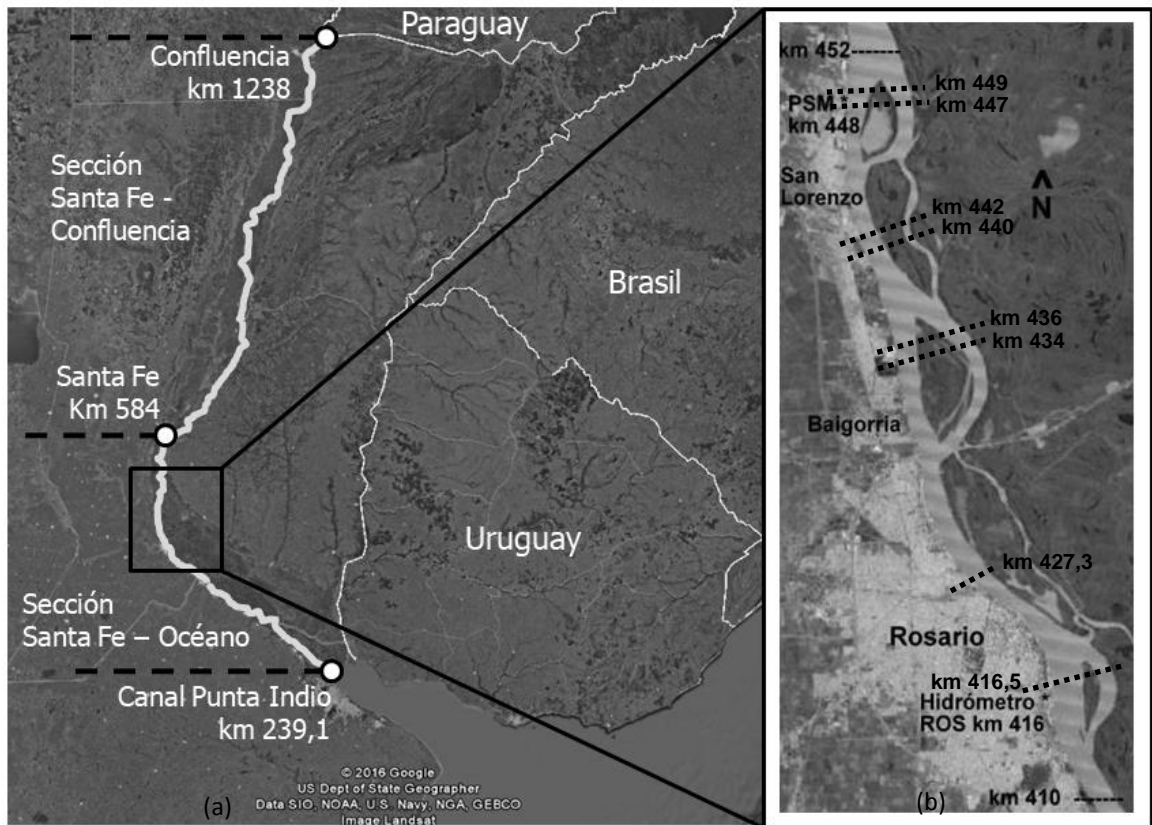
Paraguay
Confluencia
km 1238
Sección
Santa Fe -
Confluencia
Brasil
Santa Fe
Km 584
Uruguay
Sección
Santa Fe – Océano
Canal Punta Indio
km 239,1
© 2016 Google
US Dept of State Geographer
Data SIO, NOAA, U.S. Navy, NGA, GEBCO
Image Landsat
(a)

km 452
km 449
PSM
km 447
km 448
San
Lorenzo
N
km 442
km 440
km 436
km 434
Baigorria
km 427,3
Rosario
km 416,5
Hidrómetro
ROS km 416
(b)
km 410